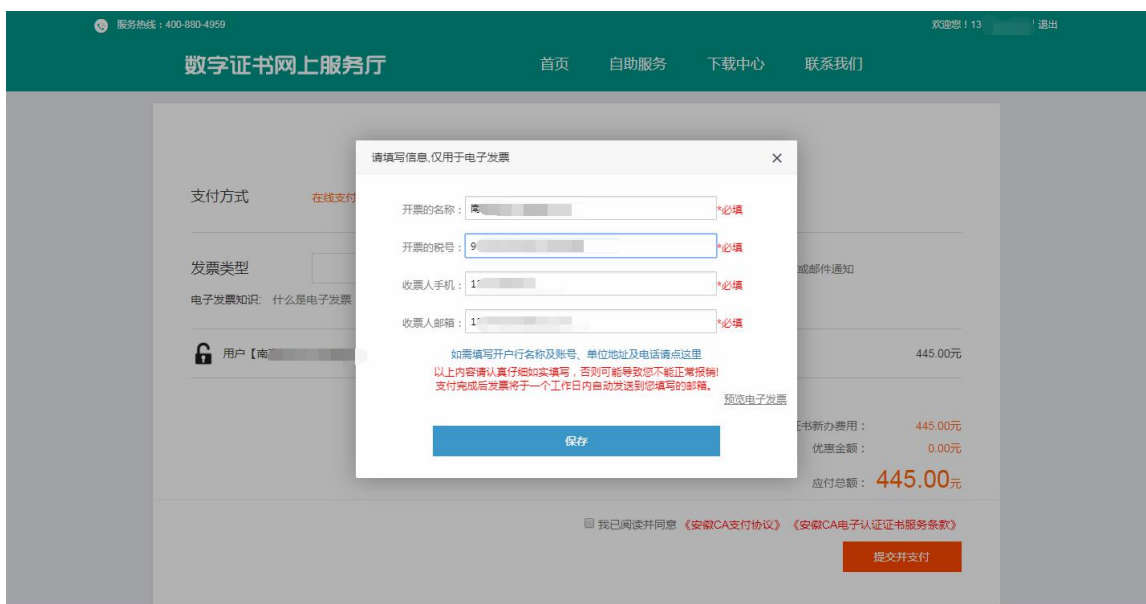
服务热线：400-880-4959

欢迎您！13 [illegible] | 退出

数字证书网上服务厅

首页 自助服务 下载中心 联系我们

支付方式 在线支付

发票类型

电子发票知识：什么是电子发票

或邮件通知

用户【南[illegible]

445.00元

证书新办费用： 445.00元

优惠金额： 0.00元

应付总额： 445.00元

我已阅读并同意《安徽CA支付协议》《安徽CA电子认证证书服务条款》

提交并支付

请填写信息,仅用于电子发票 ×

开票的名称：南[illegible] *必填

开票的税号：9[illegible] *必填

收票人手机：1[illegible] *必填

收票人邮箱：1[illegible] *必填

如需填写开户行名称及账号、单位地址及电话请点这里

以上内容请认真仔细如实填写，否则可能导致您不能正常报销!

支付完成后发票将于一个工作日内自动发送到您填写的邮箱。

预览电子发票

保存